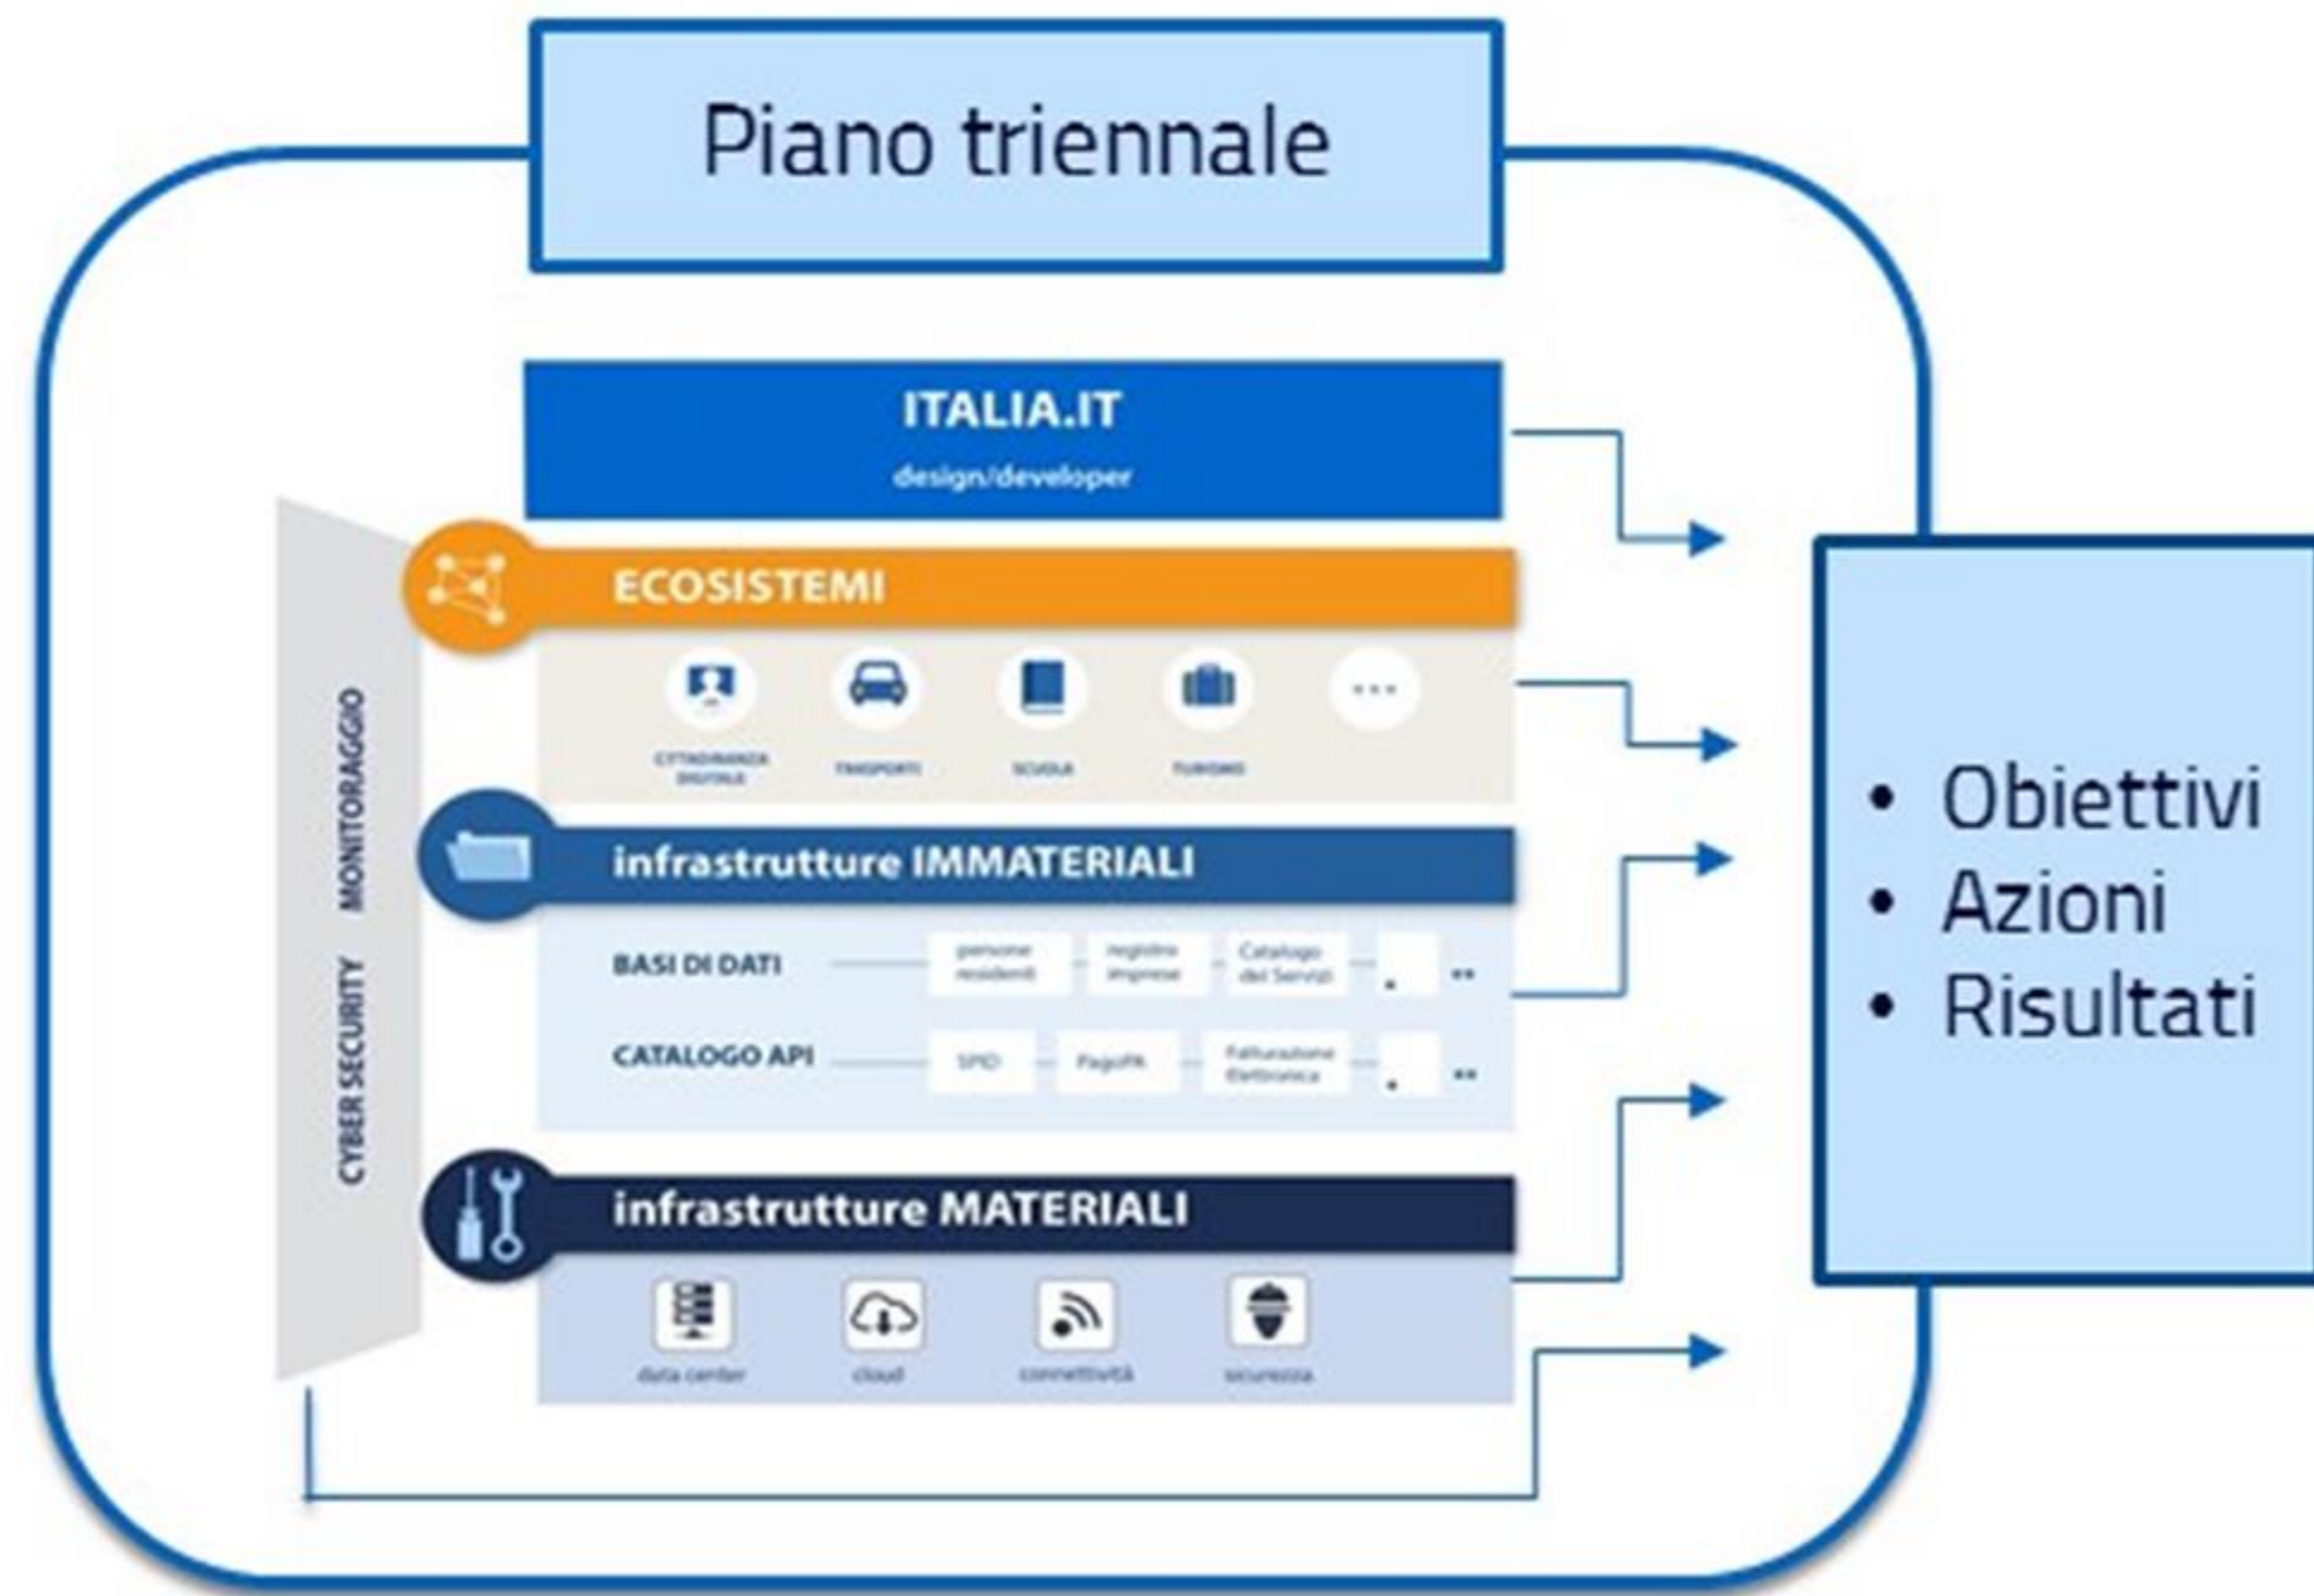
Piano triennale

ITALIA.IT
design/developer

ECOSISTEMI

CITTADINANZA DIGITALE
TRASPORTI
SCUOLA
TURISMO

infrastrutture IMMATERIALI

BASI DI DATI
persone residenti
registro imprese
Catalogo dei Servizi

CATALOGO API
SPID
PagoPA
Fatturazione Elettronica

infrastrutture MATERIALI

data center
cloud
connettività
sicurezza

CYBER SECURITY
MONITORAGGIO

• Obiettivi
• Azioni
• Risultati